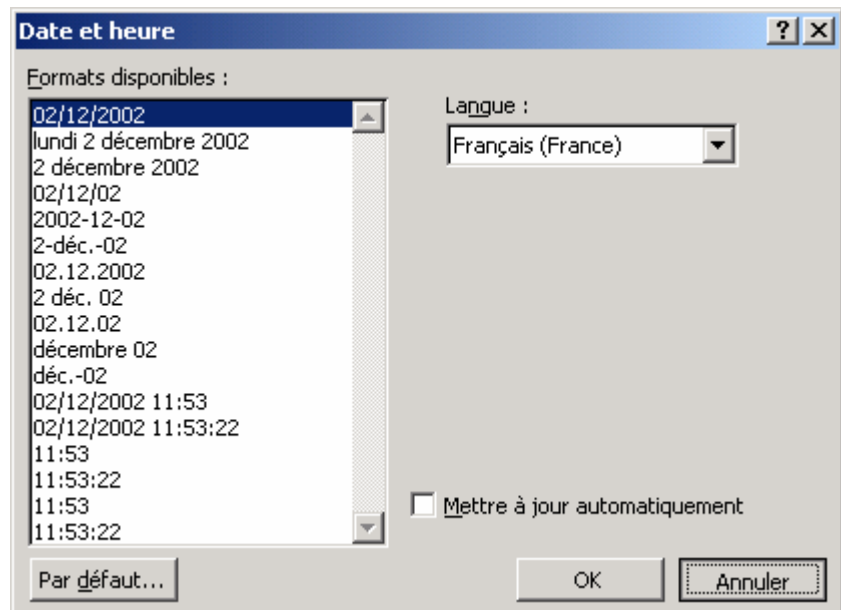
Date et heure

?

Formats disponibles :

02/12/2002
lundi 2 décembre 2002
2 décembre 2002
02/12/02
2002-12-02
2-déc.-02
02.12.2002
2 déc. 02
02.12.02
décembre 02
déc.-02
02/12/2002 11:53
02/12/2002 11:53:22
11:53
11:53:22
11:53
11:53:22

Langue :

Français (France)

Mettre à jour automatiquement

Par défaut...

OK

Annuler